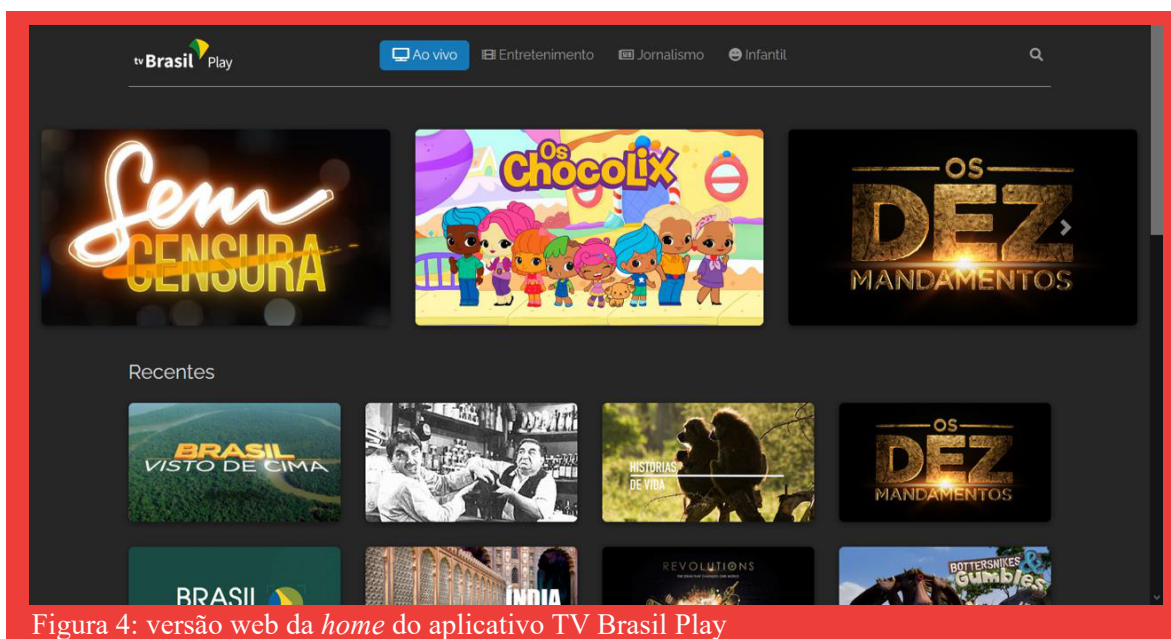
tvBrasil Play

Ao vivo Entretenimento Jornalismo Infantil

Sem CENSURA

Os Chocolix

OS DEZ MANDAMENTOS

Recentes

BRASIL VISTO DE CIMA

HISTÓRIAS DE VIDA

OS DEZ MANDAMENTOS

BRASIL

ÍNDIA

REVOLUTIONS

BOTTERSNIKES & Gumbles

Figura 4: versão web da *home* do aplicativo TV Brasil Play